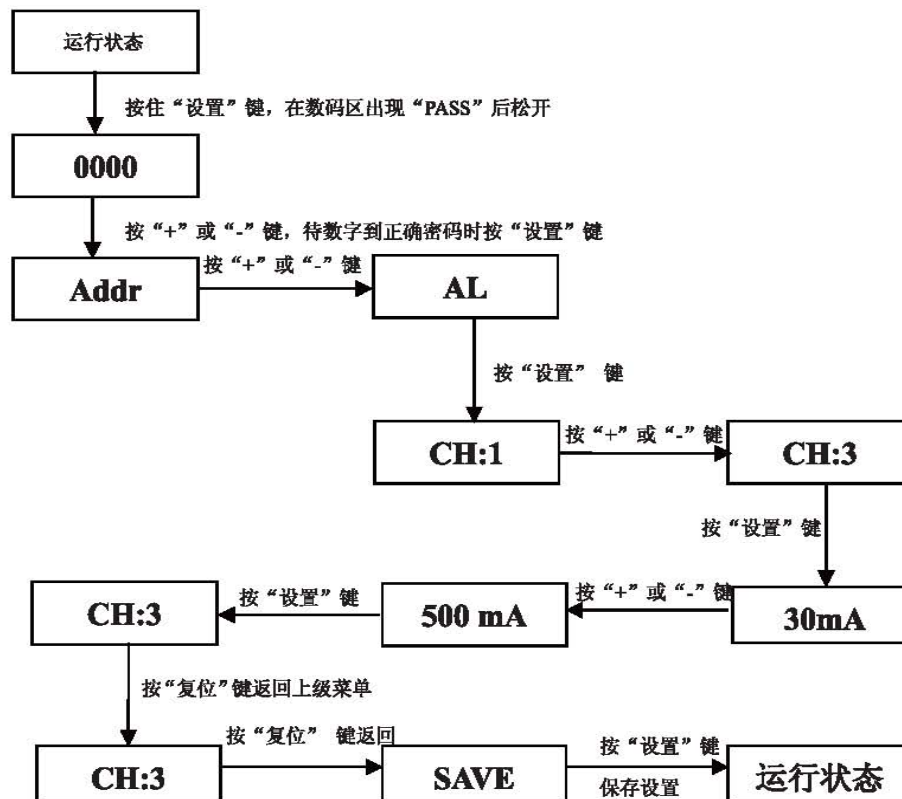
运行状态

按住“设置”键，在数码区出现“PASS”后松开

0000

按“+”或“-”键，待数字到正确密码时按“设置”键

Addr

按“+”或“-”键

AL

按“设置” 键

CH:1

按“+”或“-”键

CH:3

按“设置”键

30mA

按“+”或“-”键

500 mA

按“设置”键

CH:3

按“复位”键返回上级菜单

CH:3

按“复位” 键返回

SAVE

按“设置”键

保存设置

运行状态